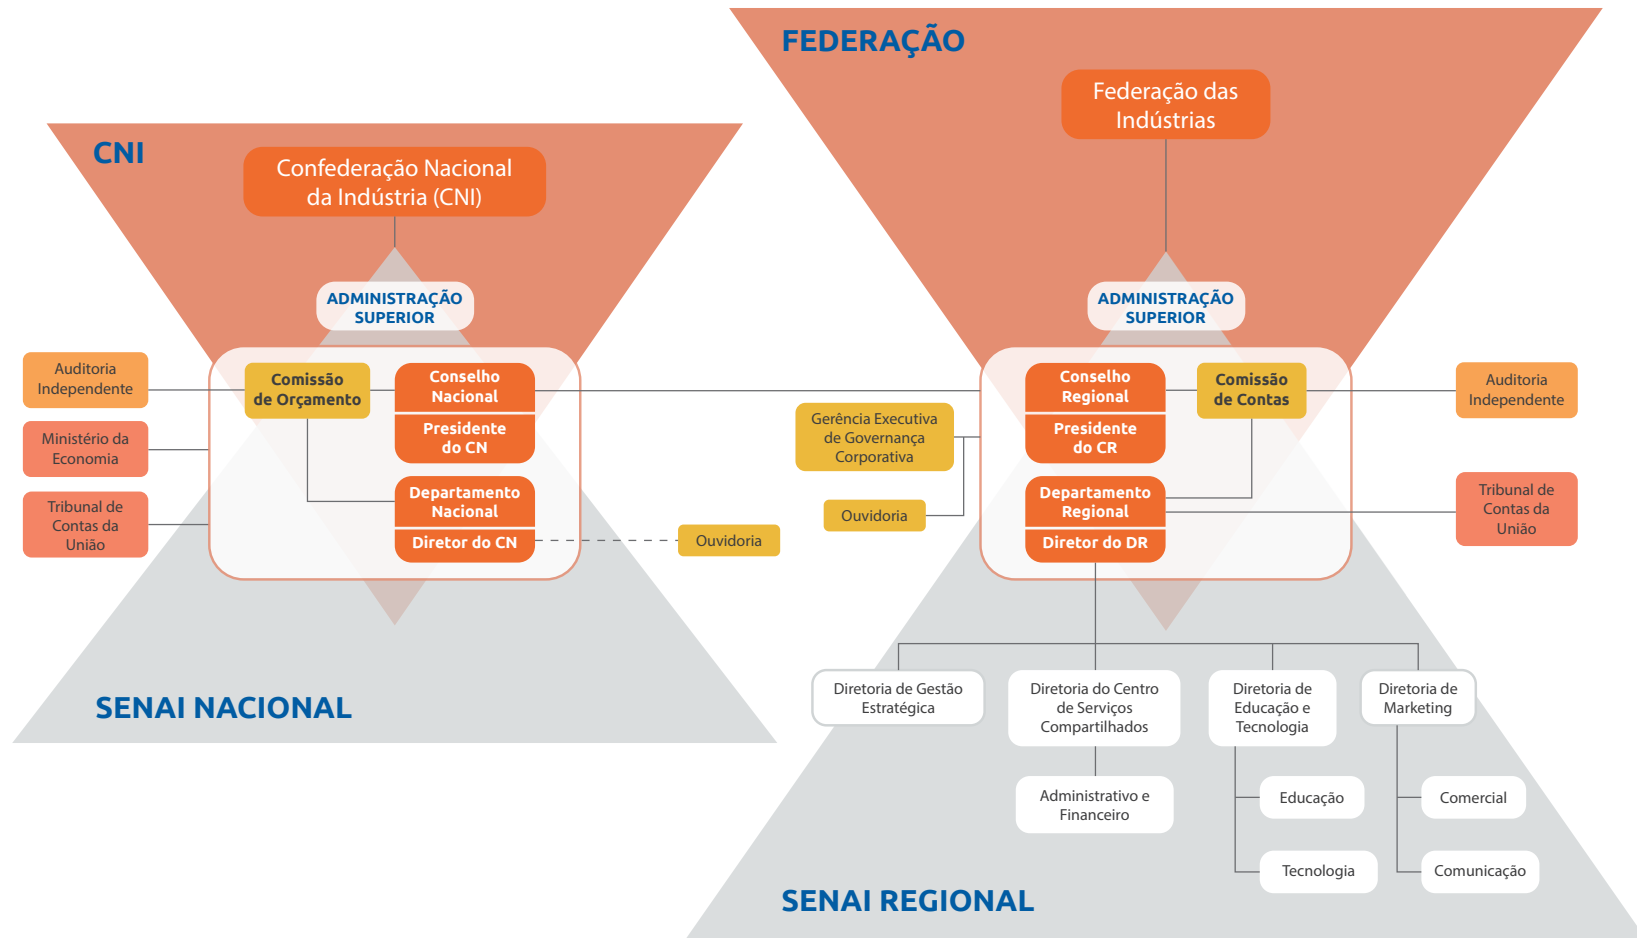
FEDERAÇÃO

Federação das Indústrias

CNI

Confederação Nacional da Indústria (CNI)

ADMINISTRAÇÃO SUPERIOR

ADMINISTRAÇÃO SUPERIOR

Auditoria Independente

Comissão de Orçamento

Conselho Nacional

Presidente do CN

Ministério da Economia

Tribunal de Contas da União

Departamento Nacional

Diretor do CN

Ouvidoria

Gerência Executiva de Governança Corporativa

Ouvidoria

Conselho Regional

Presidente do CR

Comissão de Contas

Auditoria Independente

Departamento Regional

Diretor do DR

Tribunal de Contas da União

SENAI NACIONAL

Diretoria de Gestão Estratégica

Diretoria do Centro de Serviços Compartilhados

Diretoria de Educação e Tecnologia

Diretoria de Marketing

Administrativo e Financeiro

Educação

Tecnologia

Comercial

Comunicação

SENAI REGIONAL